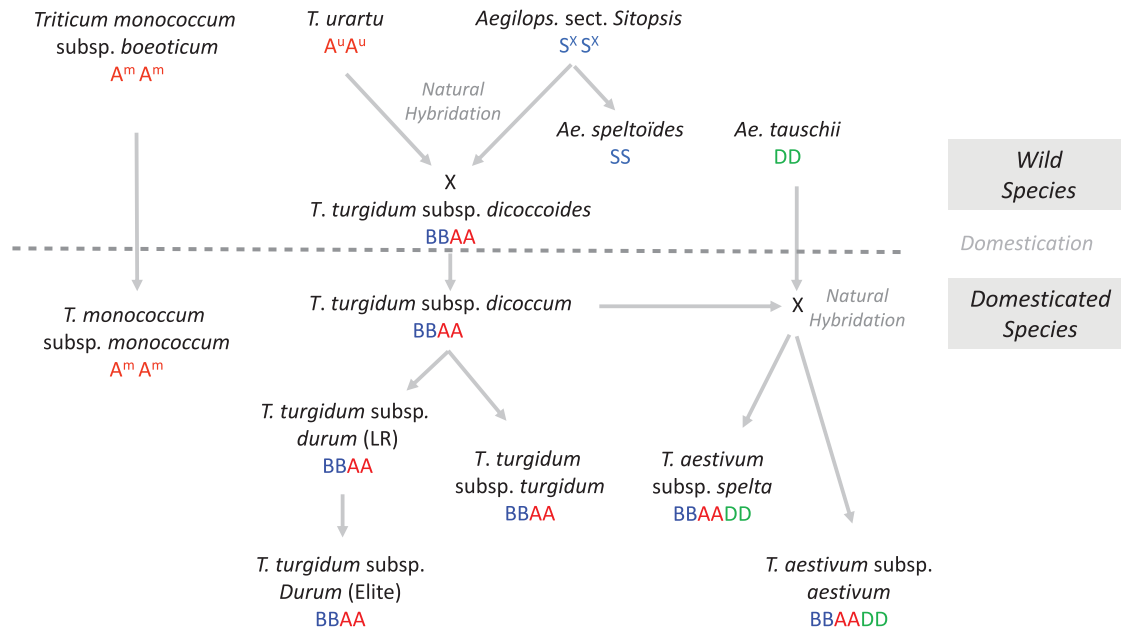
Triticum monococcum subsp. boeoticum
A$^m$ A$^m$

T. urartu
A$^u$A$^u$

Aegilops. sect. Sitopsis
S$^X$ S$^X$

Natural Hybridation

Ae. speltoïdes
SS

Ae. tauschii
DD

Wild Species

X
T. turgidum subsp. dicoccoides
BBAA

Domestication

T. monococcum subsp. monococcum
A$^m$ A$^m$

T. turgidum subsp. dicoccum
BBAA

X
Natural Hybridation

Domesticated Species

T. turgidum subsp. durum (LR)
BBAA

T. turgidum subsp. turgidum
BBAA

T. aestivum subsp. spelta
BBAADD

T. turgidum subsp. Durum (Elite)
BBAA

T. aestivum subsp. aestivum
BBAADD